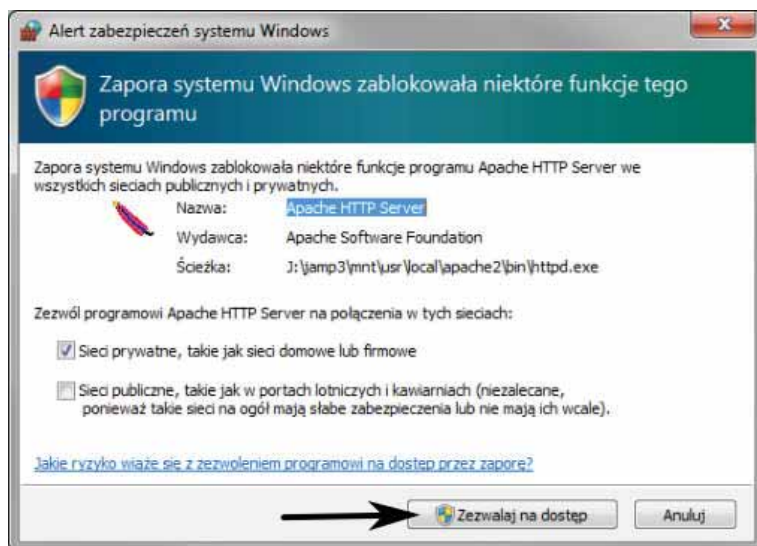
Alert zabezpieczeń systemu Windows

Zapora systemu Windows zablokowała niektóre funkcje tego programu

Zapora systemu Windows zablokowała niektóre funkcje programu Apache HTTP Server we wszystkich sieciach publicznych i prywatnych.

Nazwa: Apache HTTP Server

Wydawca: Apache Software Foundation

Ścieżka: J:\jamp3\mnt\usr\local\apache2\bin\httpd.exe

Zezwól programowi Apache HTTP Server na połączenia w tych sieciach:

Sieci prywatne, takie jak sieci domowe lub firmowe

Sieci publiczne, takie jak w portach lotniczych i kawiarniach (niezalecane, ponieważ takie sieci na ogół mają słabe zabezpieczenia lub nie mają ich wcale).

Jakie ryzyko wiąże się z zezwoleniem programowi na dostęp przez zaporę?

Zezwalaj na dostęp

Anuluj